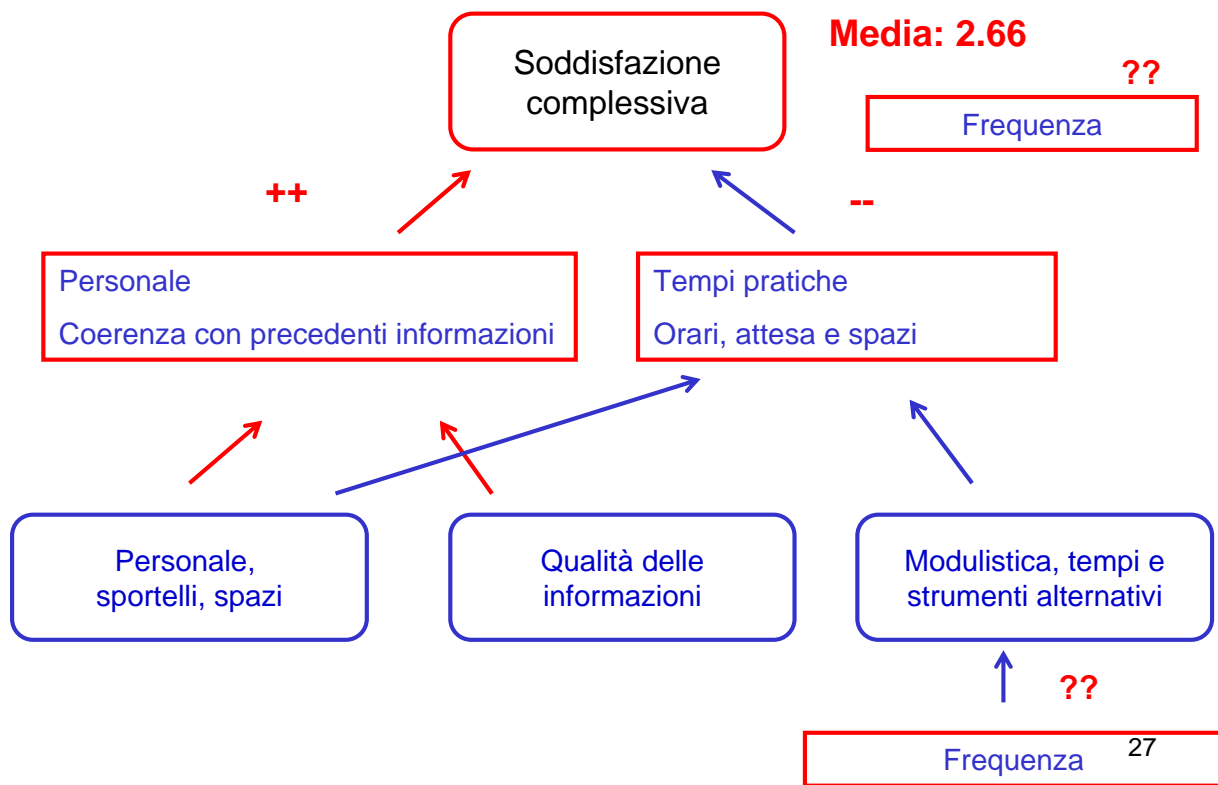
Soddisfazione complessiva

Media: 2.66

??

Frequenza

++

--

Personale

Coerenza con precedenti informazioni

Tempi pratiche

Orari, attesa e spazi

Personale, sportelli, spazi

Qualità delle informazioni

Modulistica, tempi e strumenti alternativi

??

Frequenza

27